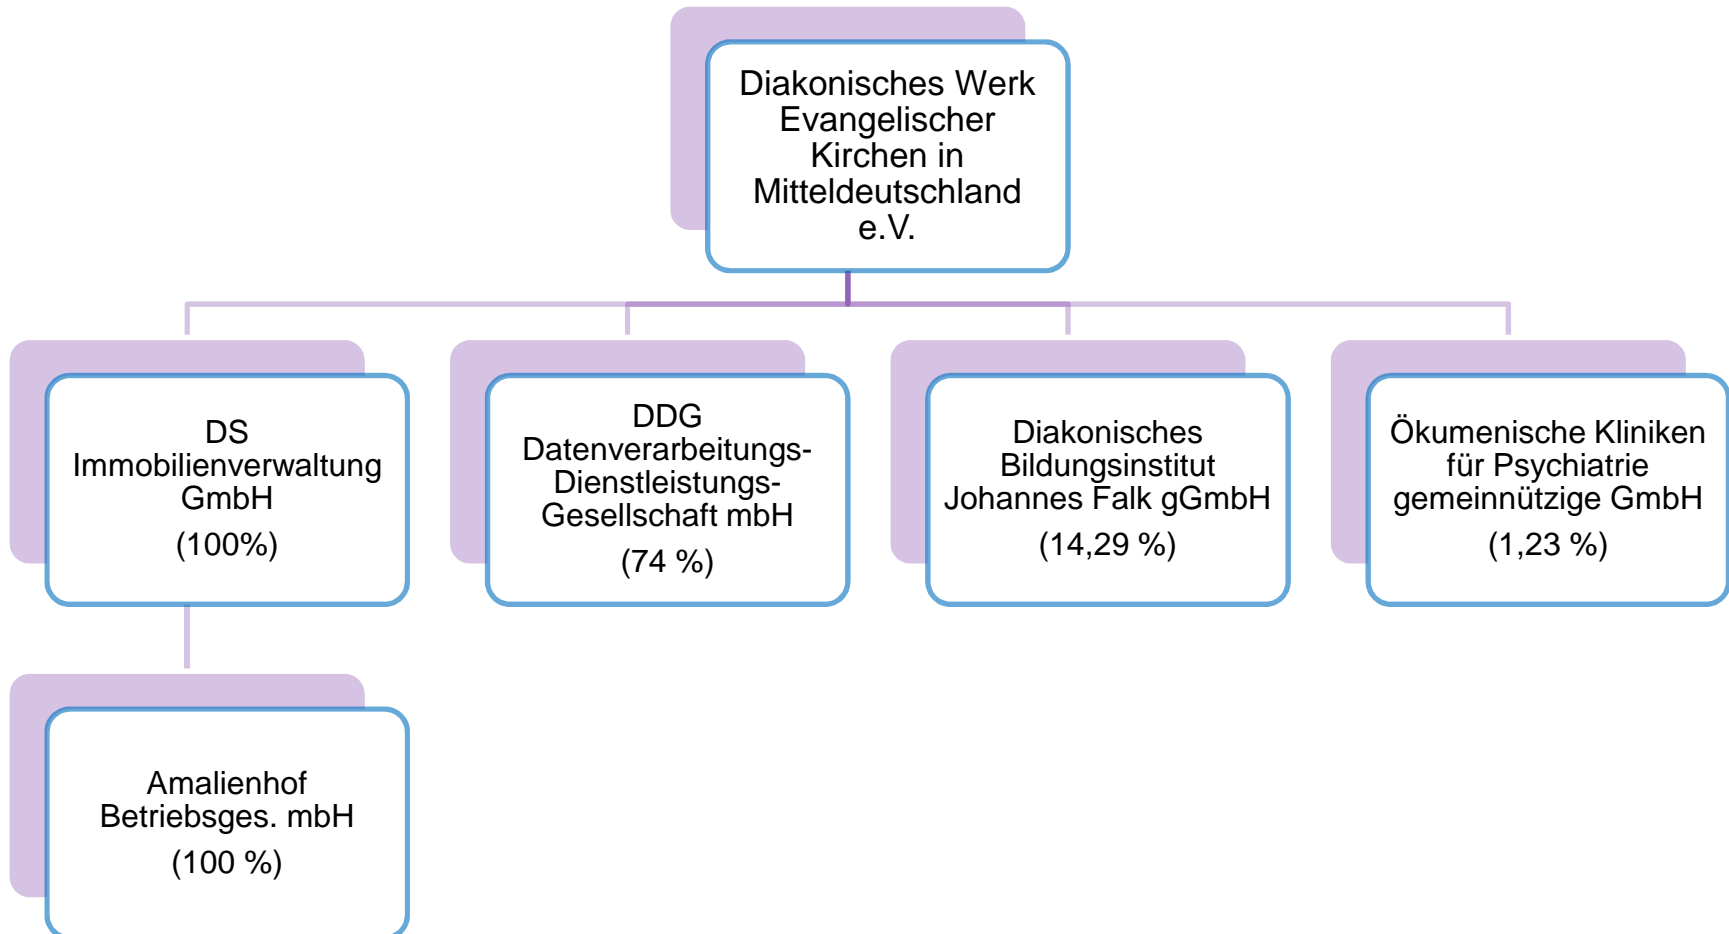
Diakonisches Werk Evangelischer Kirchen in Mitteldeutschland e.V.

DS Immobilienverwaltung GmbH
(100%)

DDG Datenverarbeitungs-Dienstleistungs-Gesellschaft mbH
(74 %)

Diakonisches Bildungsinstitut Johannes Falk gGmbH
(14,29 %)

Ökumenische Kliniken für Psychiatrie gemeinnützige GmbH
(1,23 %)

Amalienhof Betriebsges. mbH
(100 %)